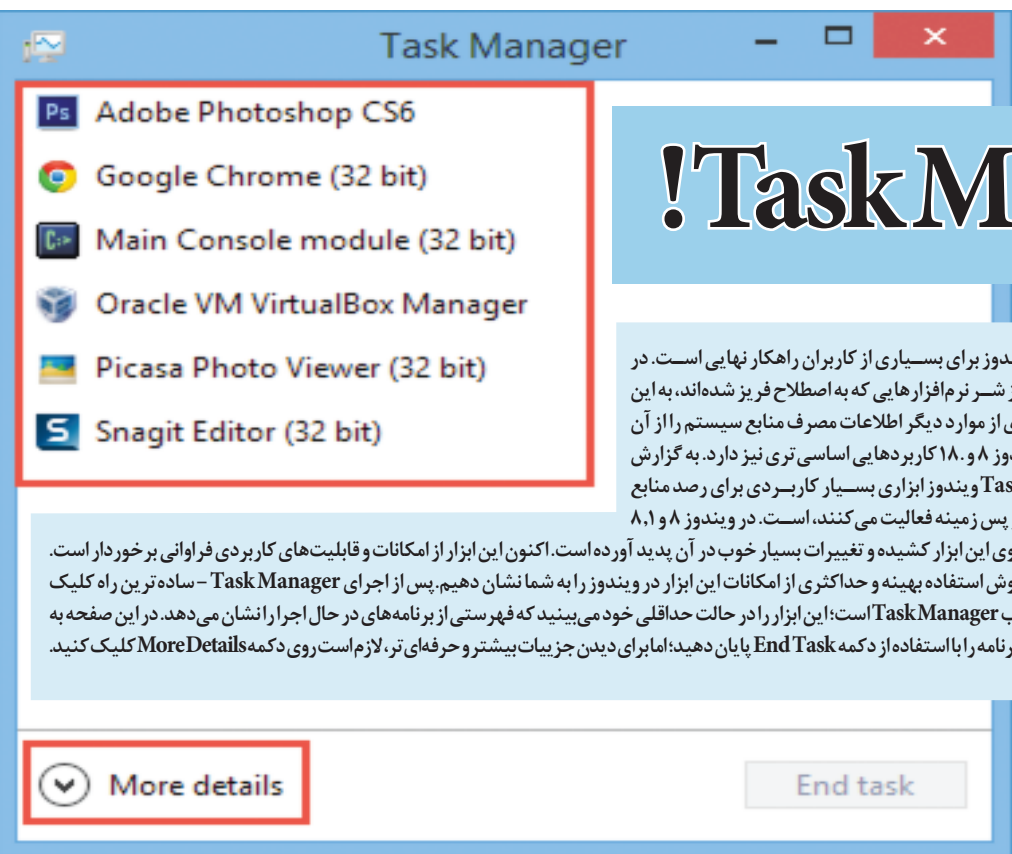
Task Manager

Adobe Photoshop CS6
Google Chrome (32 bit)
Main Console module (32 bit)
Oracle VM VirtualBox Manager
Picasa Photo Viewer (32 bit)
Snagit Editor (32 bit)

!Task M

دوز برای بسیاری از کاربران راهکار نهایی است. در ز شر نرم‌افزارهایی که به اصطلاح فریز شده‌اند، به این ی از موارد دیگر اطلاعات مصرف منابع سیستم را از آن وز ۸ و ۸.۱ کاربردهایی اساسی تری نیز دارد. به گزارش Tas ویندوز ابزاری بسیار کاربردی برای رصد منابع پس زمینه فعالیت می‌کنند، است. در ویندوز ۸ و ۸،۱

وی این ابزار کشیده و تغییرات بسیار خوب در آن پدید آورده است. اکنون این ابزار از امکانات و قابلیت‌های کاربردی فراوانی برخوردار است. وش استفاده بهینه و حداکثری از امکانات این ابزار در ویندوز را به شما نشان دهیم. پس از اجرای Task Manager – ساده‌ترین راه کلیک ب Task Manager است؛ این ابزار را در حالت حداقلی خود می‌بینید که فهرستی از برنامه‌های در حال اجرا را نشان می‌دهد. در این صفحه به رنامه را با استفاده از دکمه End Task پایان دهید؛ اما برای دیدن جزییات بیشتر و حرفه‌ای تر، لازم است روی دکمه More Details کلیک کنید.

More details

End task